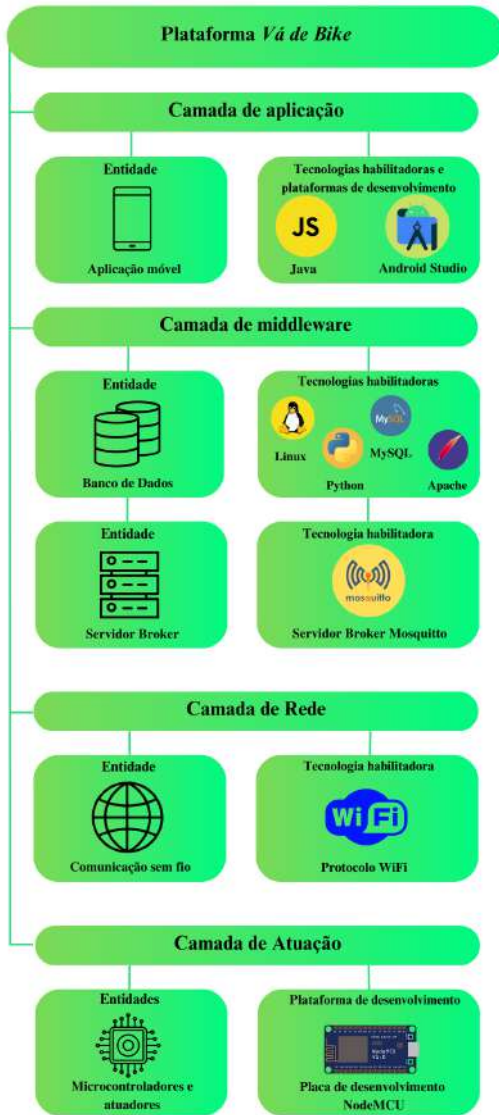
Plataforma *Vá de Bike*

Camada de aplicação

Entidade

Aplicação móvel

Tecnologias habilitadoras e plataformas de desenvolvimento

JS

Java

Android Studio

Camada de middleware

Entidade

Banco de Dados

Tecnologias habilitadoras

Linux

MySQL

MySQL

Python

Apache

Entidade

Servidor Broker

Tecnologia habilitadora

mosquitto

Servidor Broker Mosquitto

Camada de Rede

Entidade

Comunicação sem fio

Tecnologia habilitadora

WiFi

Protocolo WiFi

Camada de Atuação

Entidades

Microcontroladores e atuadores

Plataforma de desenvolvimento

Placa de desenvolvimento NodeMCU